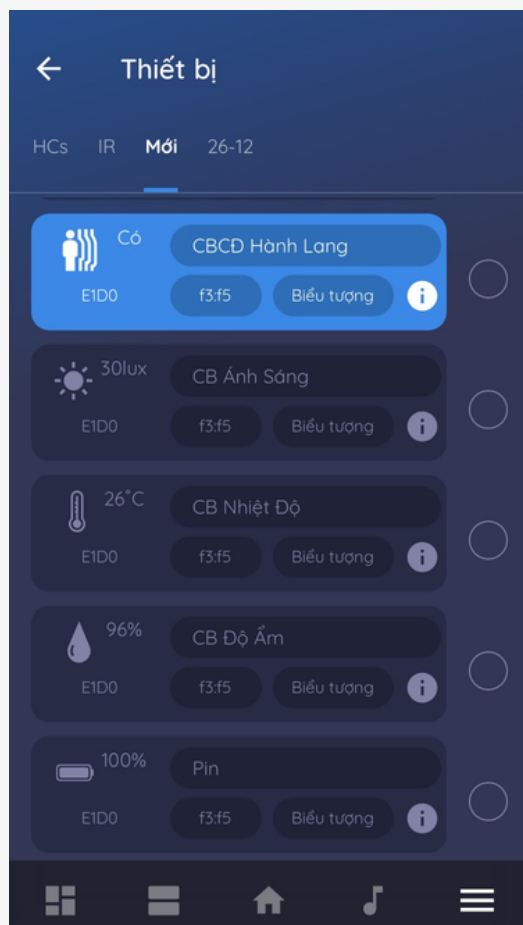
Thiết bị

HCs IR Mới 26-12

Có
CBCĐ Hành Lang
E1D0 f3:f5 Biểu tượng

30lux
CB Ánh Sáng
E1D0 f3:f5 Biểu tượng

26°C
CB Nhiệt Độ
E1D0 f3:f5 Biểu tượng

96%
CB Độ Ẩm
E1D0 f3:f5 Biểu tượng

100%
Pin
E1D0 f3:f5 Biểu tượng